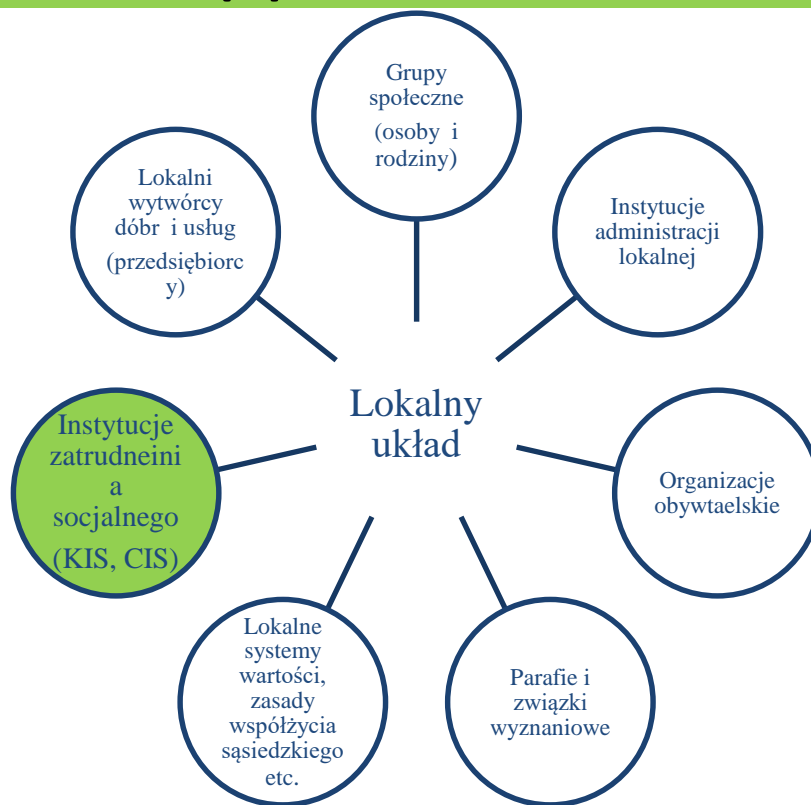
Grupy społeczne

(osoby i rodziny)

Lokalni wytwórcy dóbr i usług

(przedsiębiorcy)

Instytucje administracji lokalnej

Lokalny układ

Instytucje zatrudneini a socjalnego

(KIS, CIS)

Organizacje obywtaelskie

Lokalne systemy wartości, zasady współżycia sąsiedzkiego etc.

Parafie i związki wyznaniowe